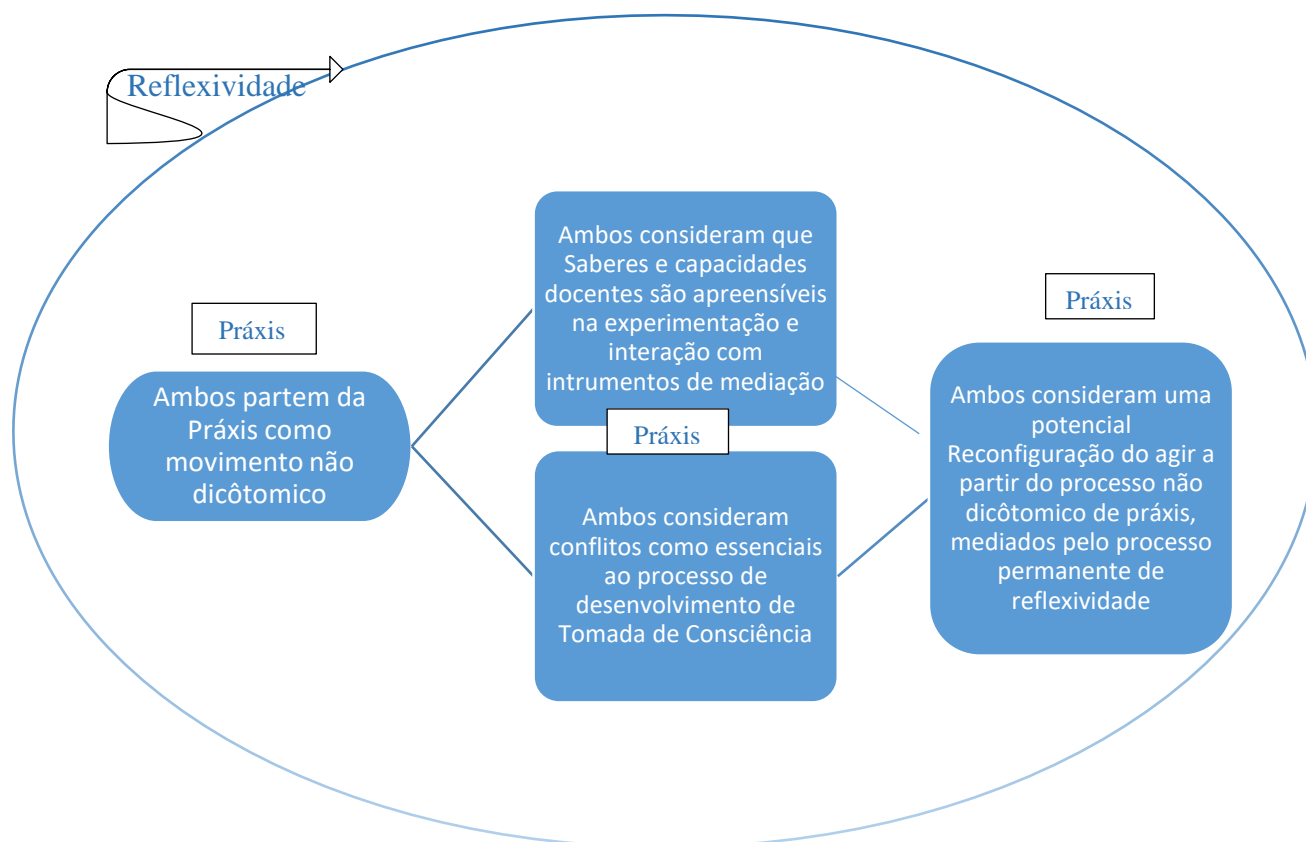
Reflexividade

Práxis

Ambos partem da Práxis como movimento não dicôtomico

Ambos consideram que Saberes e capacidades docentes são apreensíveis na experimentação e interação com intrumentos de mediação

Práxis

Ambos consideram conflitos como essenciais ao processo de desenvolvimento de Tomada de Consciência

Práxis

Ambos consideram uma potencial Reconfiguração do agir a partir do processo não dicôtomico de práxis, mediados pelo processo permanente de reflexividade